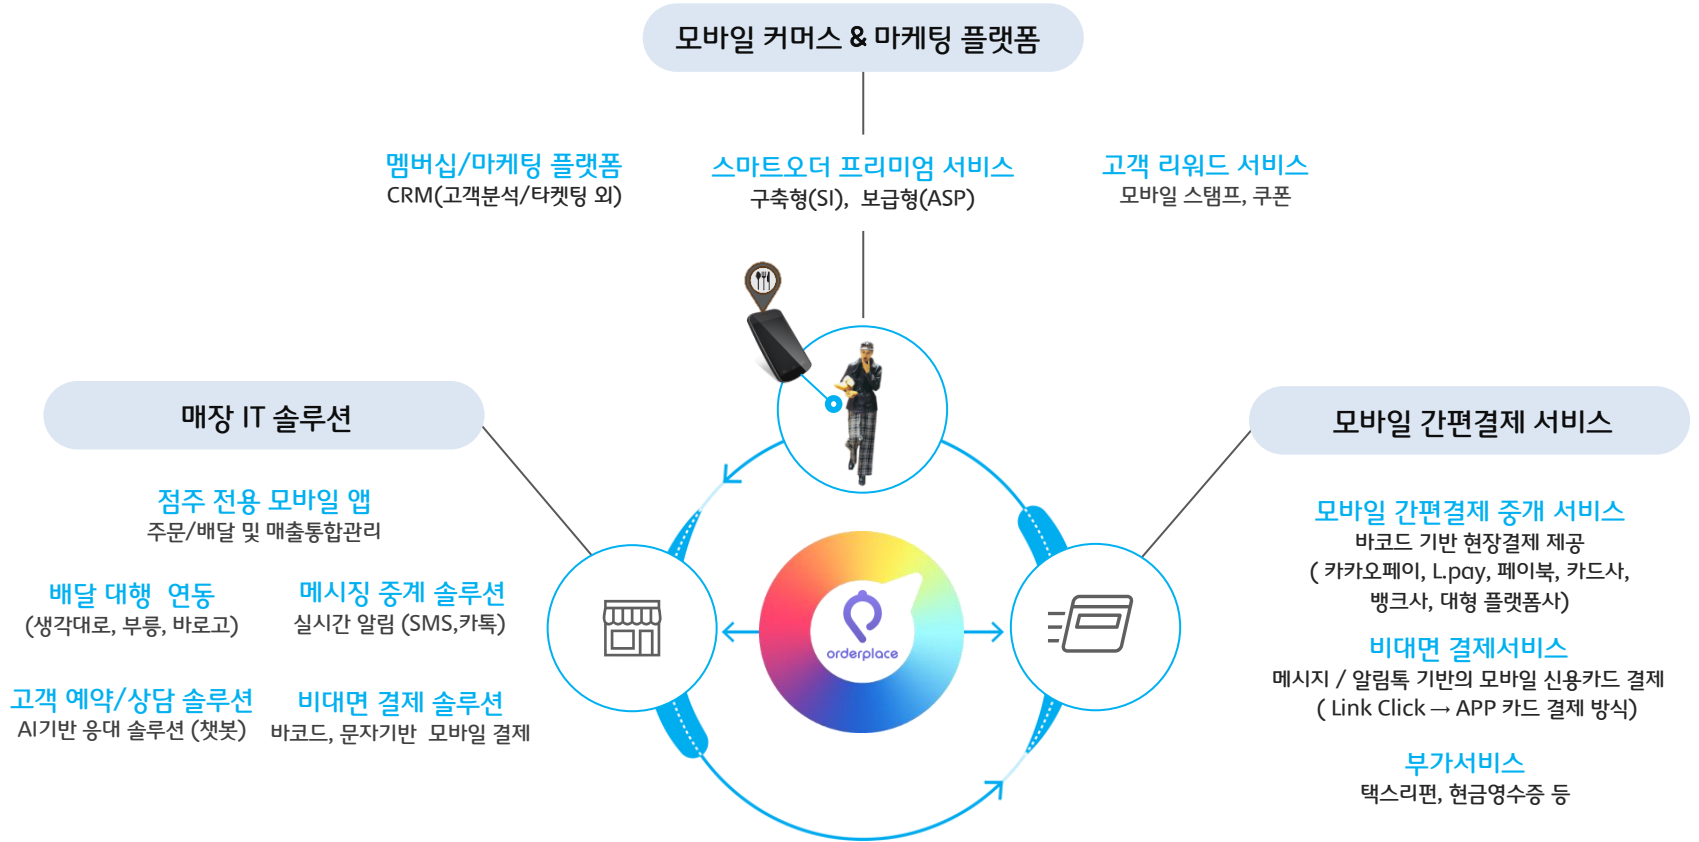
모바일 커머스 & 마케팅 플랫폼

멤버십/마케팅 플랫폼
CRM(고객분석/타켓팅 외)

스마트오더 프리미엄 서비스
구축형(SI), 보급형(ASP)

고객 리워드 서비스
모바일 스탬프, 쿠폰

매장 IT 솔루션

점주 전용 모바일 앱
주문/배달 및 매출통합관리

배달 대행 연동
(생각대로, 부릉, 바로고)

메시징 중계 솔루션
실시간 알림 (SMS,카톡)

고객 예약/상담 솔루션
AI기반 응대 솔루션 (챗봇)

비대면 결제 솔루션
바코드, 문자기반 모바일 결제

orderplace

모바일 간편결제 서비스

모바일 간편결제 중개 서비스
바코드 기반 현장결제 제공
( 카카오페이, L.pay, 페이북, 카드사, 뱅크사, 대형 플랫폼사)

비대면 결제서비스
메시지 / 알림톡 기반의 모바일 신용카드 결제
( Link Click → APP 카드 결제 방식)

부가서비스
택스리펀, 현금영수증 등